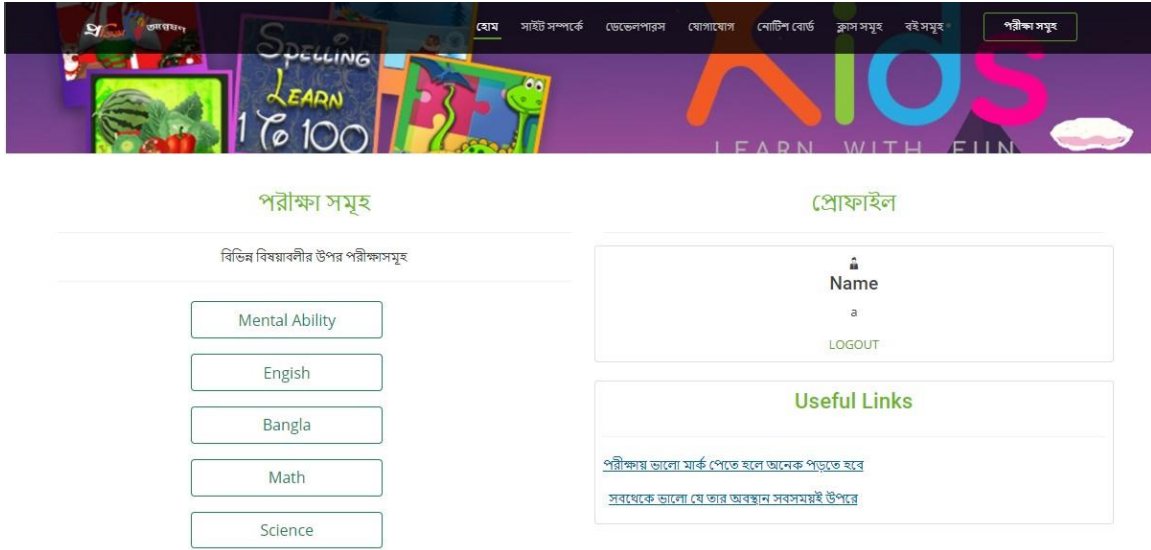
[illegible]

হোম সাইট সম্পর্কে ডেভেলপারস যোগাযোগ নোটিশ বোর্ড ক্লাস সমূহ বই সমূহ পরীক্ষা সমূহ

Spelling Learn 1 to 100

Kids LEARN WITH FUN

পরীক্ষা সমূহ

বিভিন্ন বিষয়াবলীর উপর পরীক্ষাসমূহ

Mental Ability

Engish

Bangla

Math

Science

প্রোফাইল

Name

a

LOGOUT

Useful Links

পরীক্ষায় ভালো মার্ক পেতে হলে অনেক পড়তে হবে

সবথেকে ভালো যে তার অবস্থান সবসময়ই উপরে